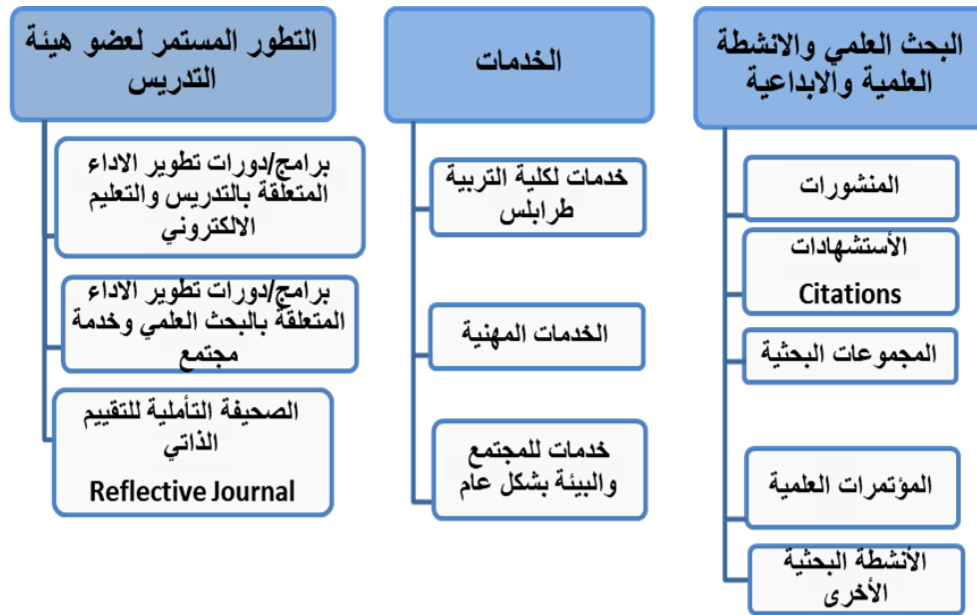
البحث العلمي والانشطة العلمية والابداعية

المنشورات

الأستشهادات
Citations

المجموعات البحثية

المؤتمرات العلمية

الأنشطة البحثية الأخرى

الخدمات

خدمات لكلية التربية طرابلس

الخدمات المهنية

خدمات للمجتمع والبيئة بشكل عام

التطور المستمر لعضو هيئة التدريس

برامج/دورات تطوير الاداء المتعلقة بالتدريس والتعليم الالكتروني

برامج/دورات تطوير الاداء المتعلقة بالبحث العلمي وخدمة مجتمع

الصحيفة التأملية للتقييم الذاتي
Reflective Journal